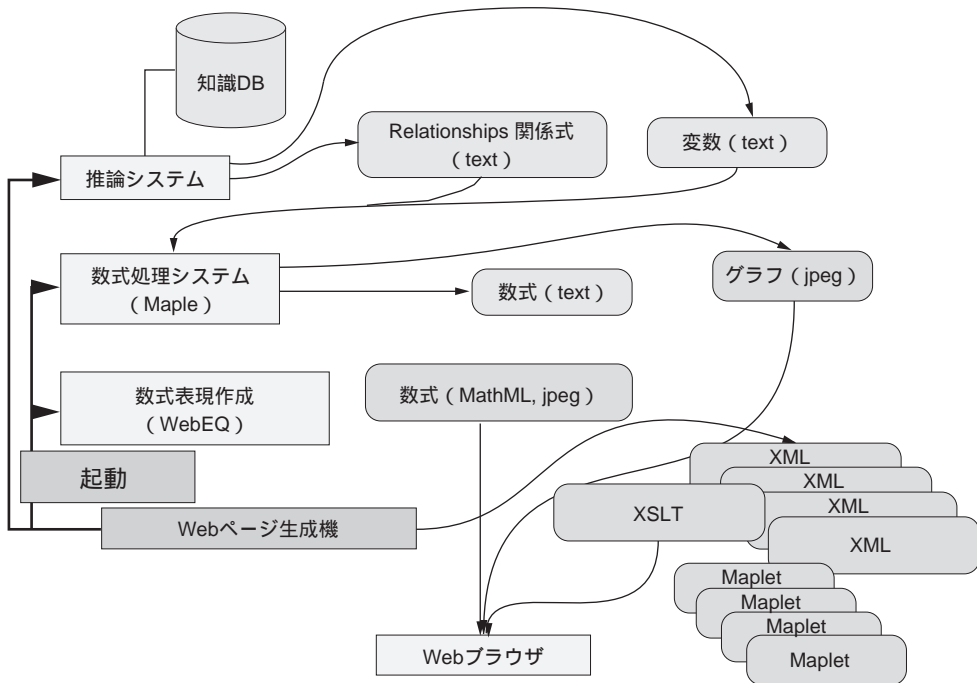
知識DB

Relationships 関係式 ( text )

変数 ( text )

推論システム

数式処理システム ( Maple )

グラフ ( jpeg )

数式 ( text )

数式表現作成 ( WebEQ )

数式 ( MathML, jpeg )

起動

XML
XML
XML
XML

XSLT

Webページ生成機

Maplet
Maplet
Maplet
Maplet

Webブラウザ